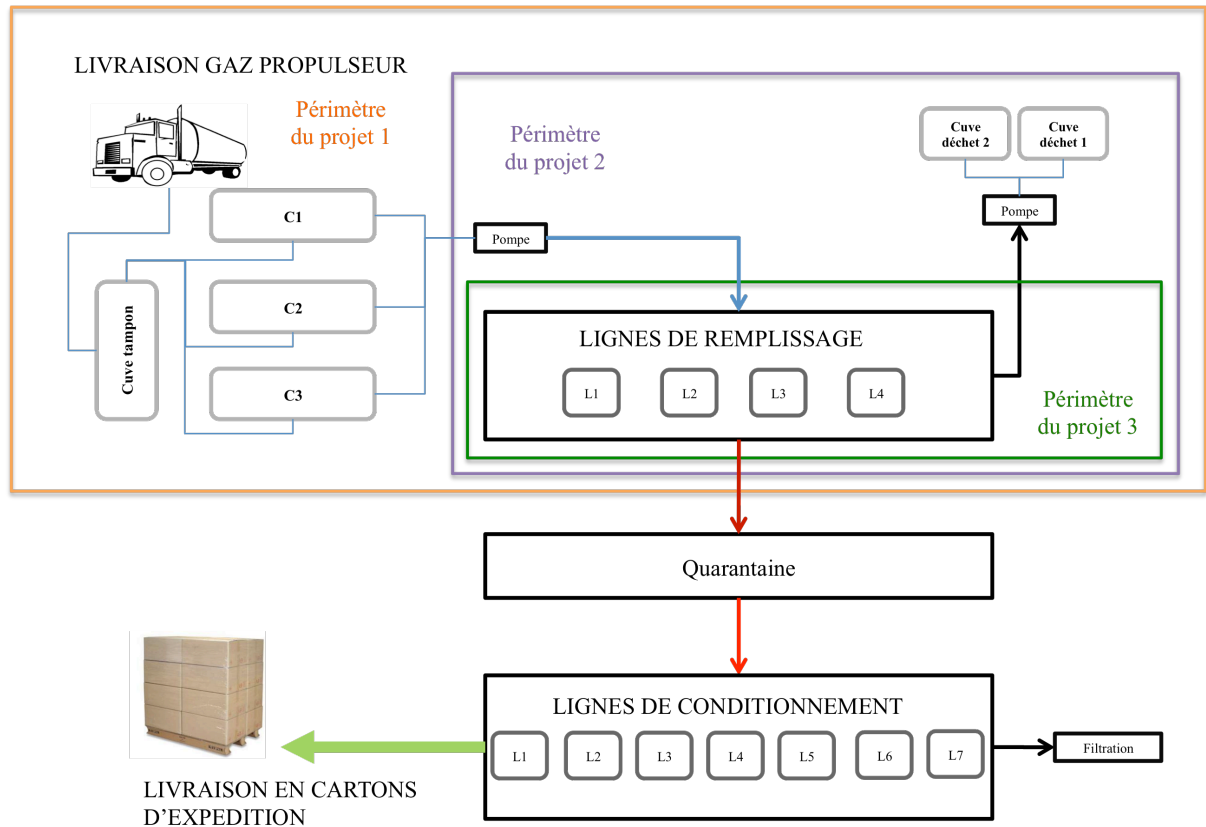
LIVRAISON GAZ PROPULSEUR

Périmètre du projet 1

Périmètre du projet 2

Cuve déchet 2

Cuve déchet 1

Pompe

C1

Pompe

Cuve tampon

C2

C3

LIGNES DE REMPLISSAGE

L1

L2

L3

L4

Périmètre du projet 3

Quarantaine

LIGNES DE CONDITIONNEMENT

L1

L2

L3

L4

L5

L6

L7

Filtration

LIVRAISON EN CARTONS D'EXPEDITION